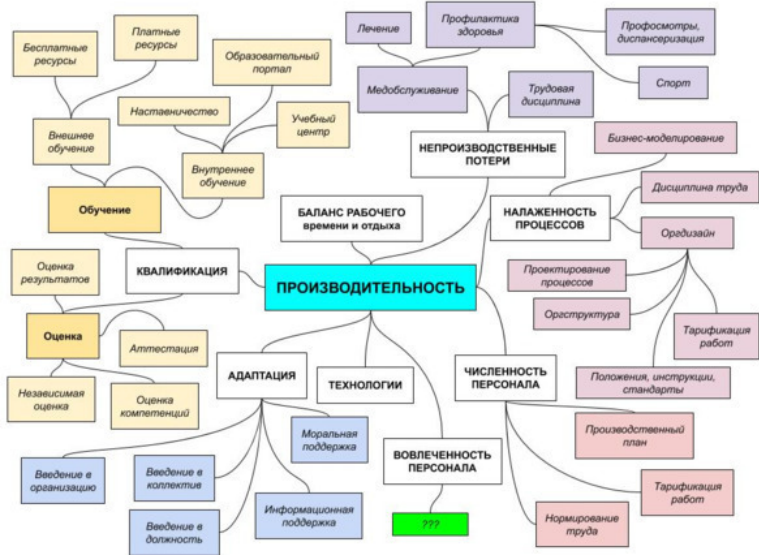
ПРОИЗВОДИТЕЛЬНОСТЬ

КВАЛИФИКАЦИЯ

Обучение

Внешнее обучение

Бесплатные ресурсы

Платные ресурсы

Внутреннее обучение

Наставничество

Образовательный портал

Учебный центр

Оценка

Оценка результатов

Аттестация

Независимая оценка

Оценка компетенций

БАЛАНС РАБОЧЕГО времени и отдыха

НЕПРОИЗВОДСТВЕННЫЕ ПОТЕРИ

Медобслуживание

Лечение

Профилактика здоровья

Профосмотры, диспансеризация

Спорт

Трудовая дисциплина

НАЛАЖЕННОСТЬ ПРОЦЕССОВ

Бизнес-моделирование

Дисциплина труда

Оргдизайн

Проектирование процессов

Оргструктура

Тарификация работ

Положения, инструкции, стандарты

ЧИСЛЕННОСТЬ ПЕРСОНАЛА

Производственный план

Тарификация работ

Нормирование труда

АДАПТАЦИЯ

Введение в организацию

Введение в коллектив

Введение в должность

Информационная поддержка

Моральная поддержка

ТЕХНОЛОГИИ

ВОВЛЕЧЕННОСТЬ ПЕРСОНАЛА

???